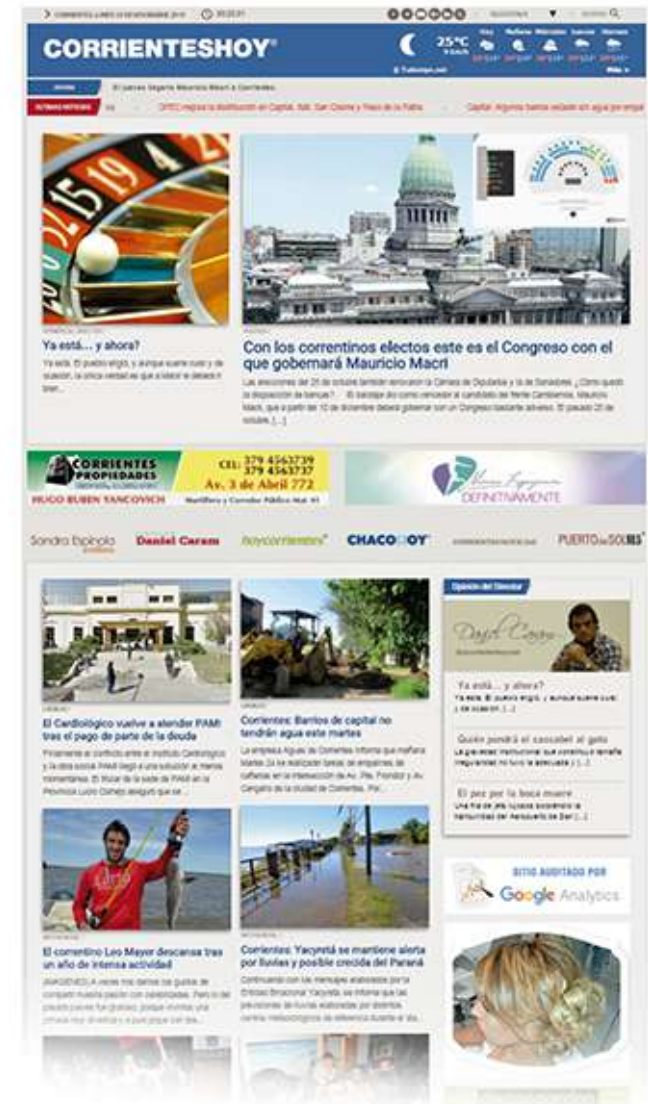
CORRIENTES LUNES 23 DE NOVIEMBRE 2015 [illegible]

CORRIENTESHOY®

25°C

Hoy Mañana Miércoles Jueves Viernes

© Tutiempo.net

INICIO El pueblo eligió a Mauricio Macri a Corrientes

ÚLTIMAS NOTICIAS DPEC mejora la distribución en Capital, Sdo. San Cosme y Paso de la Patria · Capital: Algunos barrios seguían sin agua por emergencia

Ya está… y ahora?

Ya está. El pueblo eligió, y aunque suene cruel y de ocasión, la única verdad es que a nadie le debería importar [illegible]

Con los correntinos electos este es el Congreso con el que gobernará Mauricio Macri

Las elecciones del 25 de octubre también renovaron la Cámara de Diputados y la de Senadores. ¿Cómo quedó la disposición de bancas? ... El balotaje dio como vencedor al candidato del frente Cambiemos, Mauricio Macri, que a partir del 10 de diciembre deberá gobernar con un Congreso bastante adverso. El pasado 25 de octubre, [...]

CORRIENTES PROPIEDADES
HUGO RUBEN YANCOVICH
CEL: 379 4563739
379 4563737
Av. 3 de Abril 772
Martillero y Corredor Público Mat. 95

DEFINITIVAMENTE

Sandra Espinola
Daniel Caram
hoycorrientes
CHACOHOY
PUERTO de SOLES

Opinión del Director

Daniel Caram

Ya está… y ahora?
Ya está. El pueblo eligió, y aunque suene cruel y de ocasión, [...]

Quién pondrá el cascabel al gato
La gravedad institucional que constituye tamaña irregularidad no tuvo la adecuada y [...]

El pez por la boca muere
Una fila de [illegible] [...]

El Cardiológico vuelve a atender PAMI tras el pago de parte de la deuda

Finalmente el conflicto entre el Instituto Cardiológico y la obra social PAMI llegó a una solución al menos momentánea. El titular de la sede de PAMI en la Provincia Lucio Gomez aseguró que se ...

Corrientes: Barrios de capital no tendrán agua este martes

La empresa Aguas de Corrientes informa que mañana Martes 24 se realizarán tareas de empalmes de cañerías en la intersección de Av. Pte. Frondizi y Av. Cangallo de la ciudad de Corrientes. Por...

El correntino Leo Mayer descansa tras un año de intensa actividad

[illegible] veces nos damos los gustos de compartir nuestra pasión con celebridades. Pero lo del pasado jueves fue grandioso, porque tuvimos una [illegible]

Corrientes: Yacyretá se mantiene alerta por lluvias y posible crecida del Paraná

Continuando con los mensajes elaborados por la Entidad Binacional Yacyretá, se informa que las previsiones de lluvias elaboradas por distintos centros meteorológicos de referencia durante el día...

SITIO AUDITADO POR Google Analytics